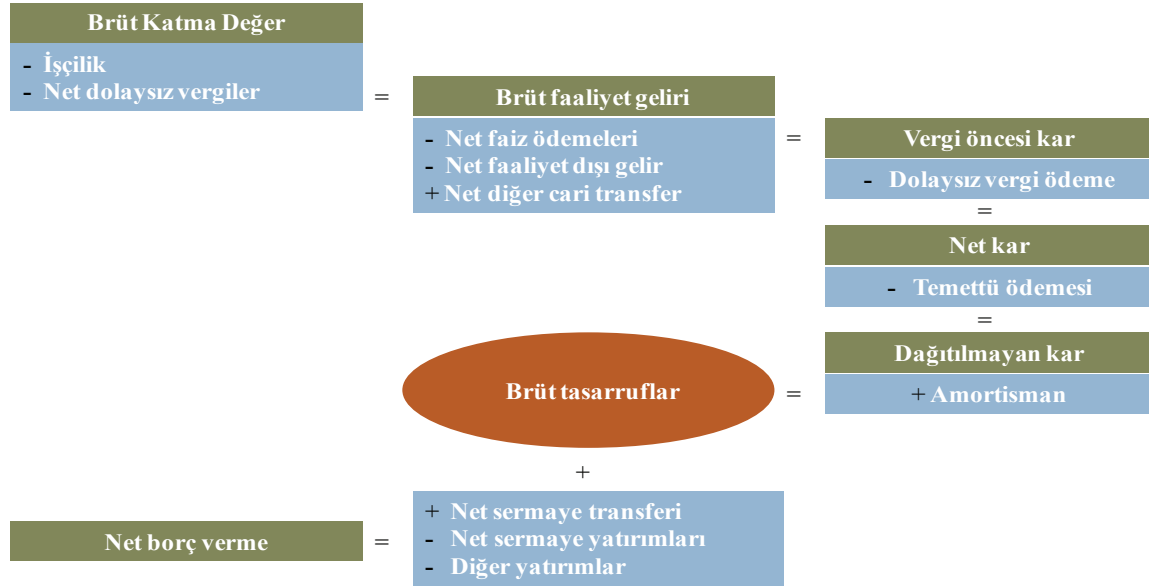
Brüt Katma Değer

- İşçilik
- Net dolaysız vergiler

=

Brüt faaliyet geliri

- Net faiz ödemeleri
- Net faaliyet dışı gelir
+ Net diğer cari transfer

=

Vergi öncesi kar

- Dolaysız vergi ödeme

=

Net kar

- Temettü ödemesi

=

Dağıtılmayan kar

+ Amortisman

=

Brüt tasarruflar

+

Net borç verme

=

+ Net sermaye transferi
- Net sermaye yatırımları
- Diğer yatırımlar